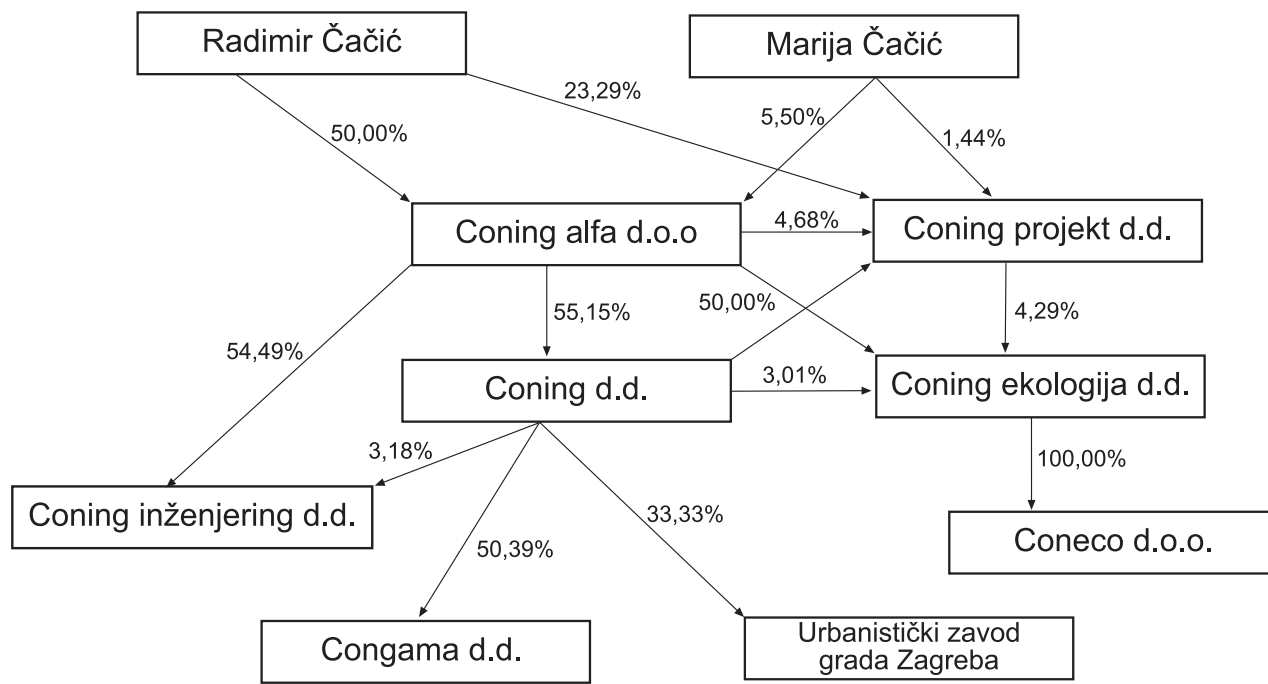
Radimir Čačić

Marija Čačić

23,29%

50,00%

5,50%

1,44%

Coning alfa d.o.o

4,68%

Coning projekt d.d.

55,15%

50,00%

4,29%

54,49%

Coning d.d.

3,01%

Coning ekologija d.d.

3,18%

100,00%

Coning inženjering d.d.

33,33%

50,39%

Coneco d.o.o.

Congama d.d.

Urbanistički zavod grada Zagreba